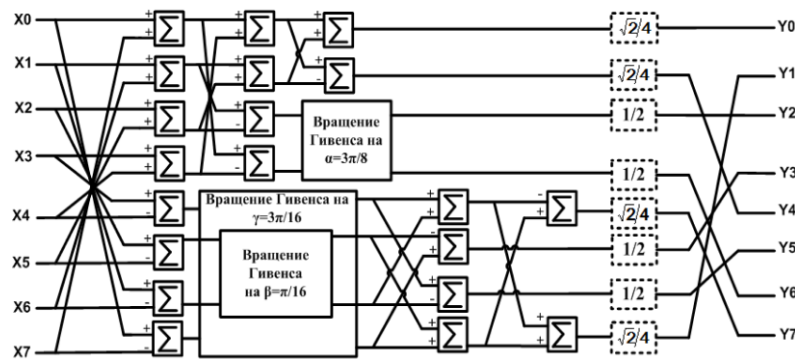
X0
X1
X2
X3
X4
X5
X6
X7

+ + $\sum$
+ + $\sum$
+ + $\sum$
+ + $\sum$
+ - $\sum$
+ - $\sum$
+ - $\sum$
+ - $\sum$

+ + $\sum$
+ + $\sum$
+ - $\sum$
+ - $\sum$

+ + $\sum$
+ - $\sum$

Вращение Гивенса на $\alpha=3\pi/8$

Вращение Гивенса на $\gamma=3\pi/16$

Вращение Гивенса на $\beta=\pi/16$

+ + $\sum$
+ - $\sum$
+ + $\sum$
+ - $\sum$

- + $\sum$
+ + $\sum$

$\sqrt{2}/4$
$\sqrt{2}/4$
1/2
1/2
$\sqrt{2}/4$
1/2
1/2
$\sqrt{2}/4$

Y0
Y1
Y2
Y3
Y4
Y5
Y6
Y7